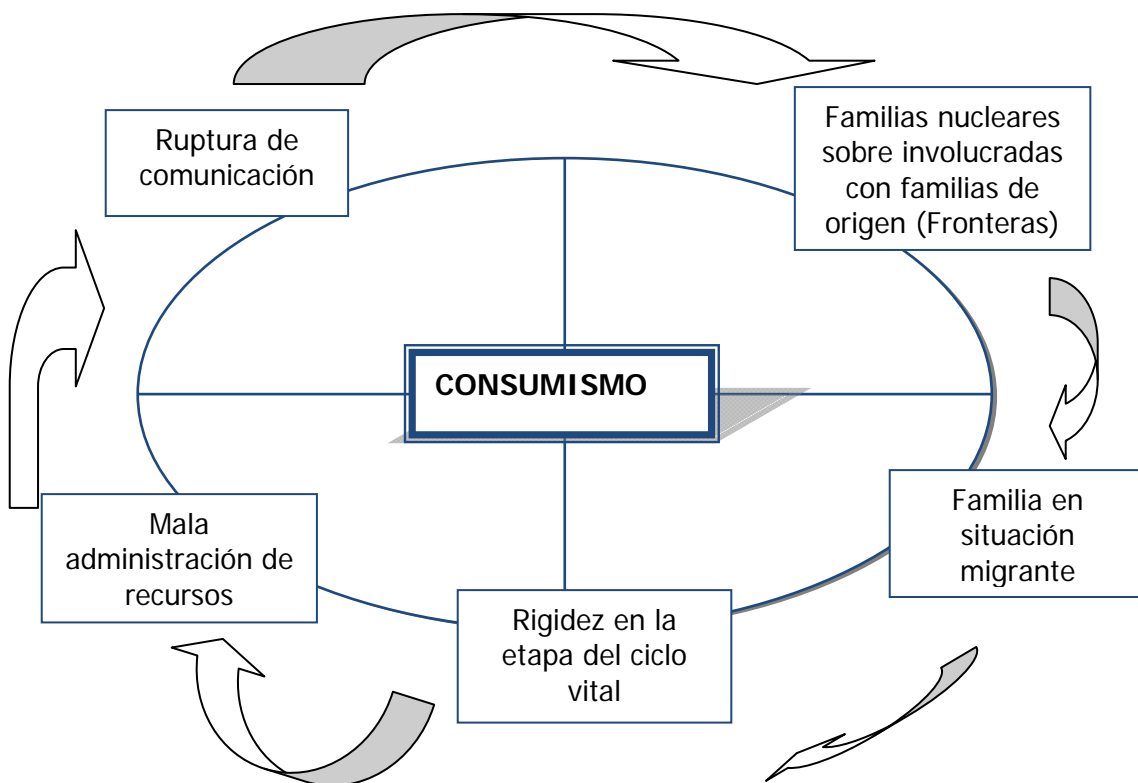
Ruptura de comunicación

Familias nucleares sobre involucradas con familias de origen (Fronteras)

CONSUMISMO

Familia en situación migrante

Mala administración de recursos

Rigidez en la etapa del ciclo vital